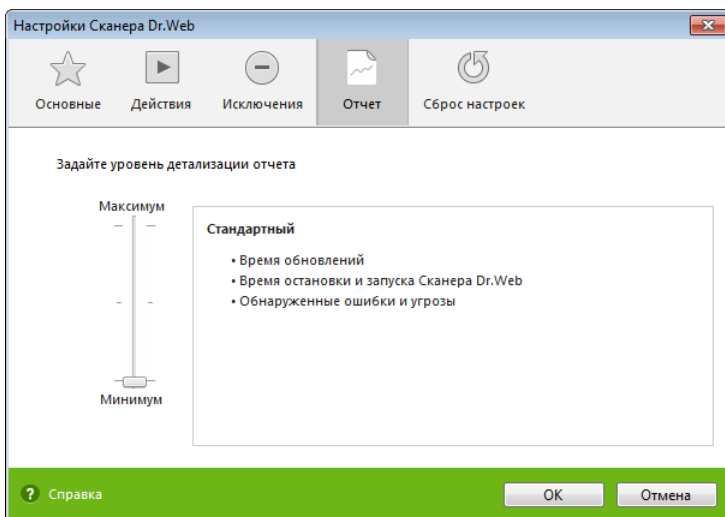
Настройки Сканера Dr.Web

Основные
Действия
Исключения
Отчет
Сброс настроек

Задайте уровень детализации отчета

Максимум

Минимум

Стандартный

• Время обновлений
• Время остановки и запуска Сканера Dr.Web
• Обнаруженные ошибки и угрозы

Справка

OK
Отмена